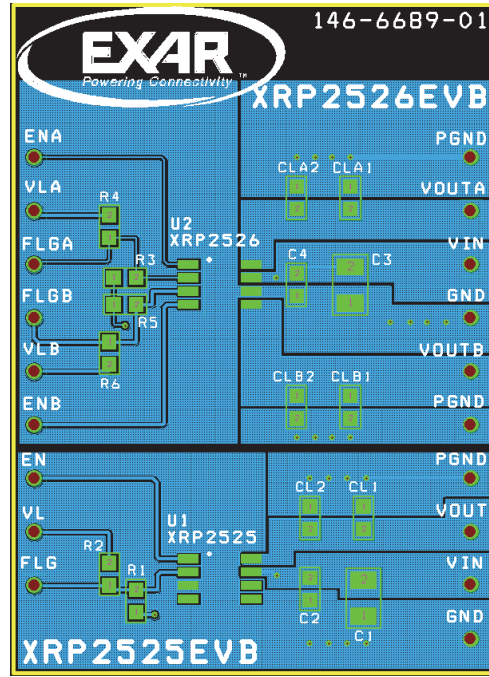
146-6689-01

EXAR
Powering Connectivity™

XRP2526EVB

ENA
VLA
R4
FLGA
FLGB
VLB
R6
ENB
R3
R5
U2
XRP2526
CLA2
CLA1
C4
C3
CLB2
CLB1
PGND
VOUTA
VIN
GND
VOUTB
PGND

EN
VL
R2
FLG
R1
U1
XRP2525
CL2
CL1
C2
C1
PGND
VOUT
VIN
GND

XRP2525EVB